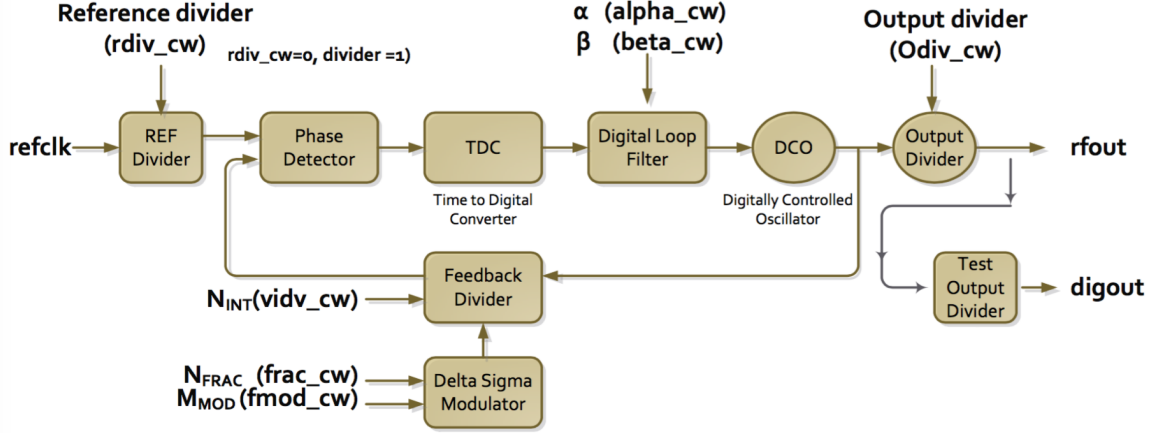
Reference divider
(rdiv_cw)

rdiv_cw=0, divider =1)

α (alpha_cw)
β (beta_cw)

Output divider
(Odiv_cw)

refclk

REF Divider

Phase Detector

TDC

Time to Digital Converter

Digital Loop Filter

DCO

Digitally Controlled Oscillator

Output Divider

rfout

Feedback Divider

$N_{INT}$(vidv_cw)

Test Output Divider

digout

$N_{FRAC}$ (frac_cw)
$M_{MOD}$ (fmod_cw)

Delta Sigma Modulator